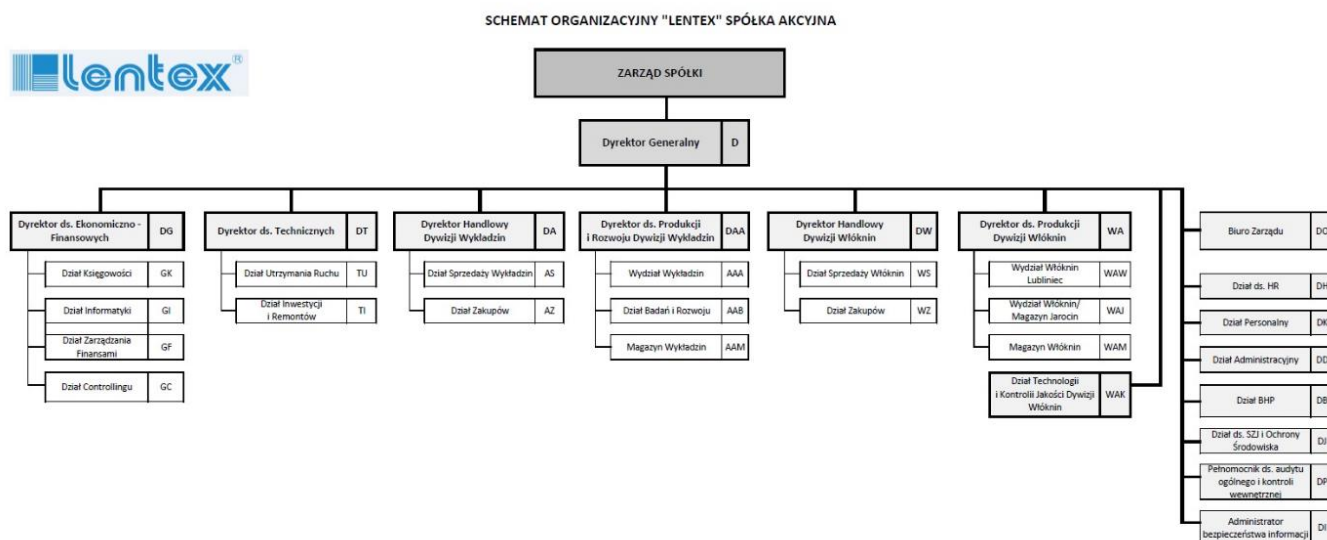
SCHEMAT ORGANIZACYJNY "LENTEX" SPÓŁKA AKCYJNA

lentex®

ZARZĄD SPÓŁKI

Dyrektor Generalny D

Dyrektor ds. Ekonomiczno - Finansowych DG

Dział Księgowości GK

Dział Informatyki GI

Dział Zarządzania Finansami GF

Dział Controllingu GC

Dyrektor ds. Technicznych DT

Dział Utrzymania Ruchu TU

Dział Inwestycji i Remontów TI

Dyrektor Handlowy Dywizji Wykładzin DA

Dział Sprzedaży Wykładzin AS

Dział Zakupów AZ

Dyrektor ds. Produkcji i Rozwoju Dywizji Wykładzin DAA

Wydział Wykładzin AAA

Dział Badań i Rozwoju AAB

Magazyn Wykładzin AAM

Dyrektor Handlowy Dywizji Włóknin DW

Dział Sprzedaży Włóknin WS

Dział Zakupów WZ

Dyrektor ds. Produkcji Dywizji Włóknin WA

Wydział Włóknin Lubliniec WAW

Wydział Włóknin/ Magazyn Jarocin WAJ

Magazyn Włóknin WAM

Dział Technologii i Kontrolii Jakości Dywizji Włóknin WAK

Biuro Zarządu DO

Dział ds. HR DH

Dział Personalny DK

Dział Administracyjny DD

Dział BHP DB

Dział ds. SZJ i Ochrony Środowiska DJ

Pełnomocnik ds. audytu ogólnego i kontroli wewnętrznej DP

Administrator bezpieczeństwa informacji DI